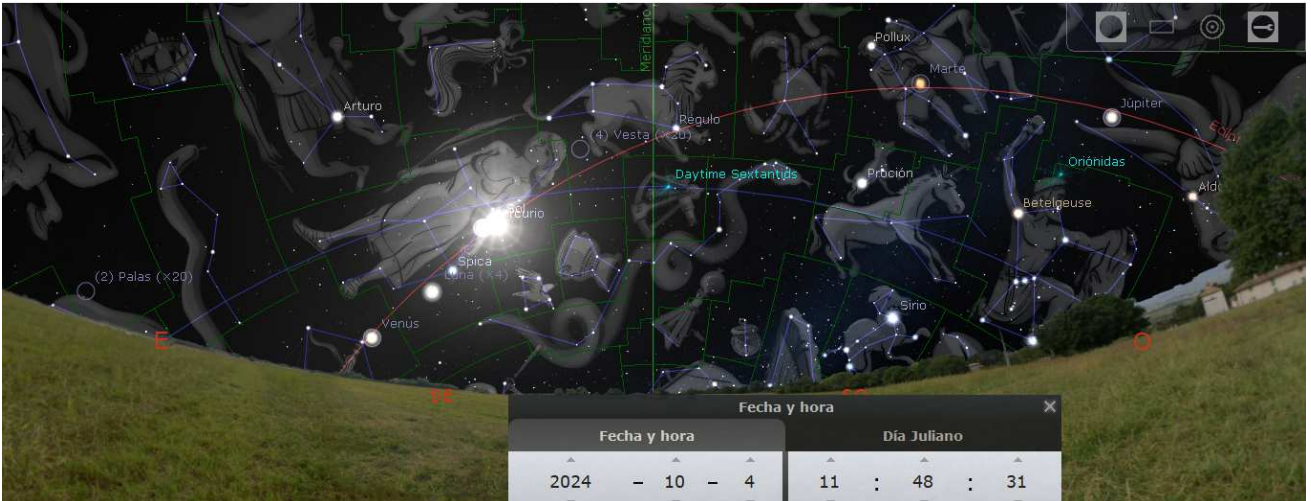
Meridiano
Pollux
Marte
Júpiter
Eclípt
Arturo
Régulo
(4) Vesta (×20)
Oriónidas
Daytime Sextantids
Proción
Ald
Sol
Mercurio
Betelgeuse
Spica
Luna (×4)
(2) Palas (×20)
Sirio
E
Venus
O
SE
SO
Fecha y hora
Fecha y hora
Día Juliano
2024 – 10 – 4
11 : 48 : 31